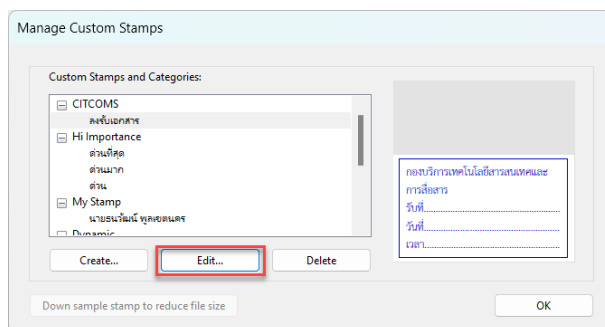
Manage Custom Stamps

Custom Stamps and Categories:

CITCOMS
ลงรับเอกสาร
Hi Importance
ด่วนที่สุด
ด่วนมาก
ด่วน
My Stamp
นายธนวัฒน์ พูลเขตนคร
Dynamic

กองบริการเทคโนโลยีสารสนเทศและการสื่อสาร
รับที่..............................
วันที่..............................
เวลา..............................

Create...
Edit...
Delete

Down sample stamp to reduce file size

OK